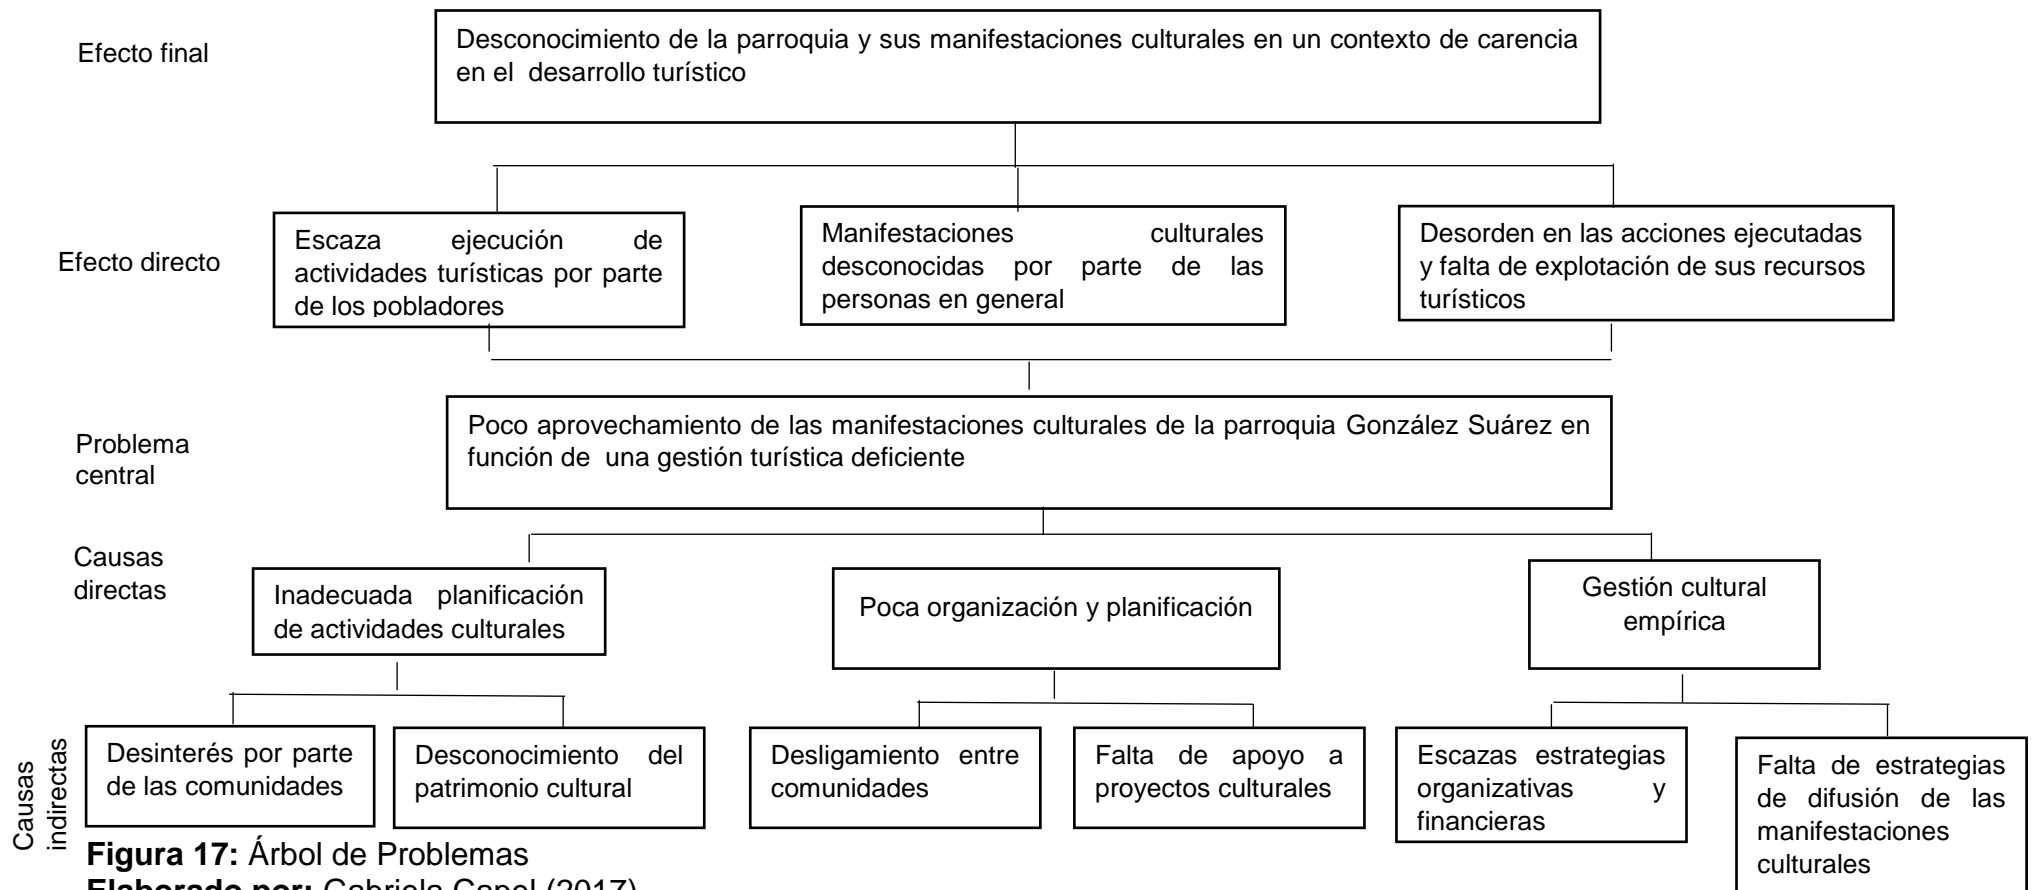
Efecto final

Desconocimiento de la parroquia y sus manifestaciones culturales en un contexto de carencia en el desarrollo turístico

Efecto directo

Escaza ejecución de actividades turísticas por parte de los pobladores

Manifestaciones culturales desconocidas por parte de las personas en general

Desorden en las acciones ejecutadas y falta de explotación de sus recursos turísticos

Problema central

Poco aprovechamiento de las manifestaciones culturales de la parroquia González Suárez en función de una gestión turística deficiente

Causas directas

Inadecuada planificación de actividades culturales

Poca organización y planificación

Gestión cultural empírica

Causas indirectas

Desinterés por parte de las comunidades

Desconocimiento del patrimonio cultural

Desligamiento entre comunidades

Falta de apoyo a proyectos culturales

Escazas estrategias organizativas y financieras

Falta de estrategias de difusión de las manifestaciones culturales

**Figura 17:** Árbol de Problemas
**Elaborado por:** Gabriela Capel (2017)